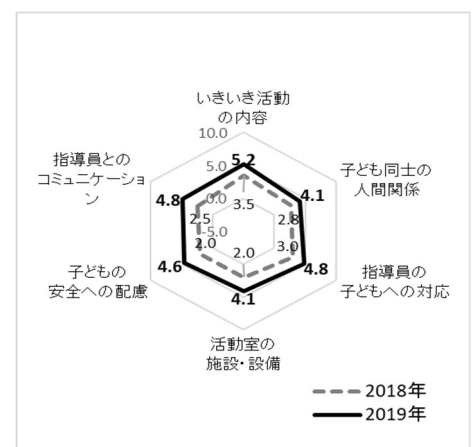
いきいき活動の内容

10.0

5.0

0.0

-5.0

5.2

3.5

子ども同士の人間関係

4.1

2.8

指導員の子どもへの対応

4.8

3.0

活動室の施設・設備

4.1

2.0

子どもの安全への配慮

4.6

2.0

指導員とのコミュニケーション

4.8

2.5

2018年

2019年